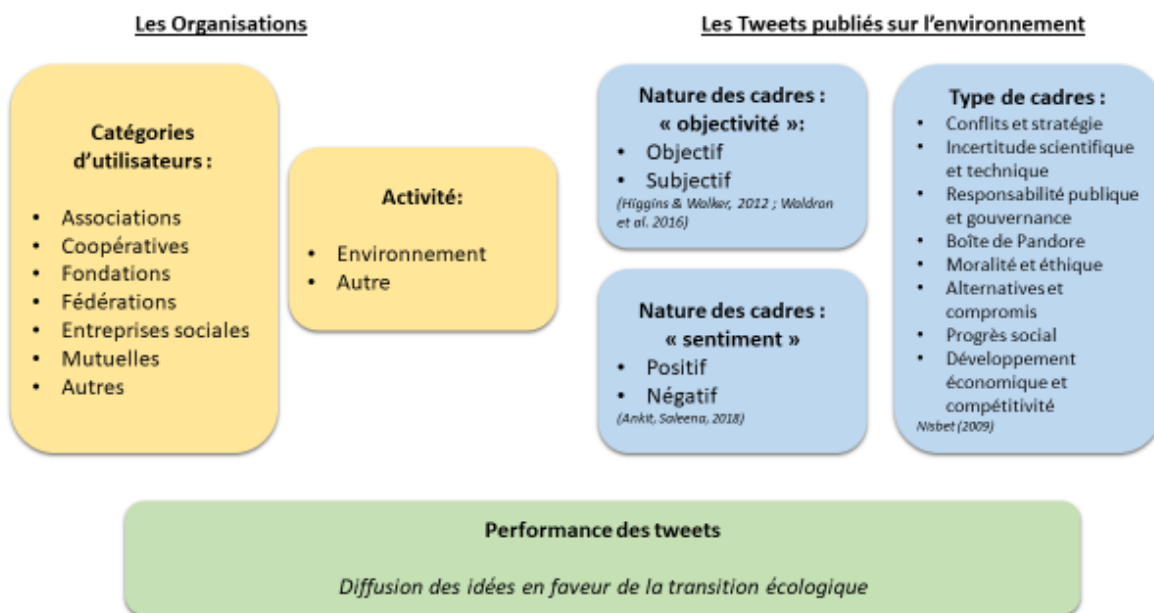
Les Organisations

Les Tweets publiés sur l'environnement

Catégories d'utilisateurs :

- Associations
- Coopératives
- Fondations
- Fédérations
- Entreprises sociales
- Mutuelles
- Autres

Activité:

- Environnement
- Autre

Nature des cadres : « objectivité »:

- Objectif
- Subjectif

(Higgins & Walker, 2012 ; Waldron et al. 2016)

Nature des cadres : « sentiment »

- Positif
- Négatif

(Ankit, Saleena, 2018)

Type de cadres :

- Conflits et stratégie
- Incertitude scientifique et technique
- Responsabilité publique et gouvernance
- Boîte de Pandore
- Moralité et éthique
- Alternatives et compromis
- Progrès social
- Développement économique et compétitivité

Nisbet (2009)

Performance des tweets

Diffusion des idées en faveur de la transition écologique